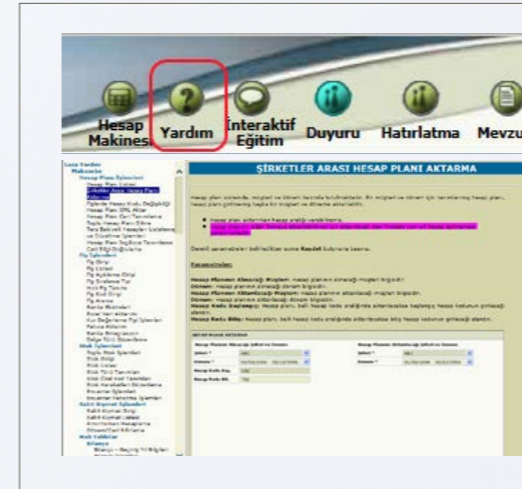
Hesap Makinesi Yardım İnteraktif Eğitim Duyuru Hatırlatma Mevzu

ŞİRKETLER ARASI HESAP PLANI AKTARMA

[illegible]

Kaydet

Hesap Planının Alınacağı Muhasebe:
Dönem:
Hesap Planının Aktarılacağı Muhasebe:
Dönem:
Hesap Kodu Başlangıç:
Hesap Kodu Bitiş:

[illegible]